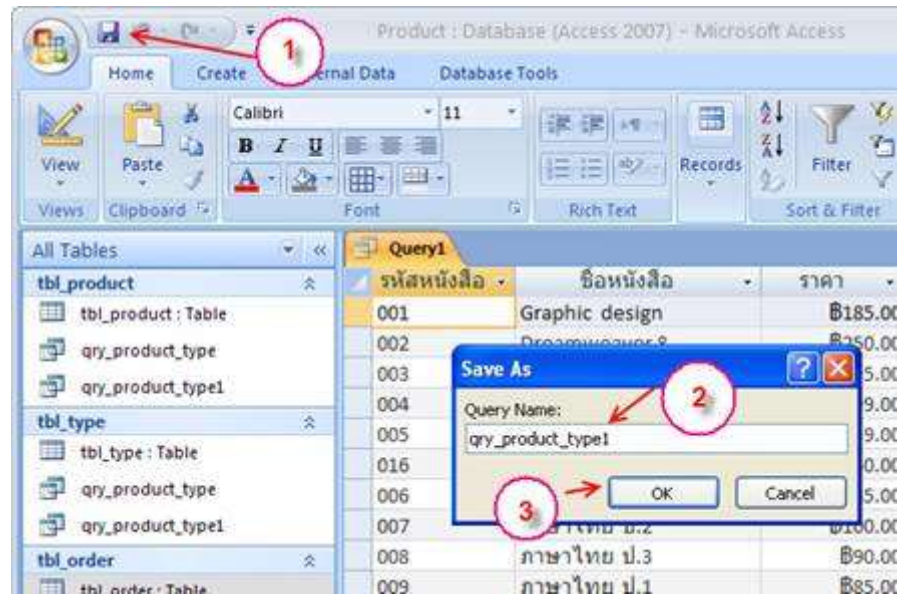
1

Product : Database (Access 2007) - Microsoft Access

Home Create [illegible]ernal Data Database Tools

View

Paste

Calibri

11

B I U

Records

Filter

Views Clipboard Font Rich Text Sort & Filter

All Tables

tbl_product

tbl_product : Table

qry_product_type

qry_product_type1

tbl_type

tbl_type : Table

qry_product_type

qry_product_type1

tbl_order

tbl_order : Table

Query1

| รหัสหนังสือ | ชื่อหนังสือ | ราคา |
|---|---|---|
| 001 | Graphic design | ฿185.00 |
| 002 | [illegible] | ฿250.00 |
| 003 | | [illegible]5.00 |
| 004 | | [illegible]9.00 |
| 005 | | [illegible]9.00 |
| 016 | | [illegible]0.00 |
| 006 | | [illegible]5.00 |
| 007 | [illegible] ป.2 | ฿100.00 |
| 008 | ภาษาไทย ป.3 | ฿90.00 |
| 009 | ภาษาไทย ป.1 | ฿85.00 |

Save As

2

Query Name:

qry_product_type1

3

OK

Cancel